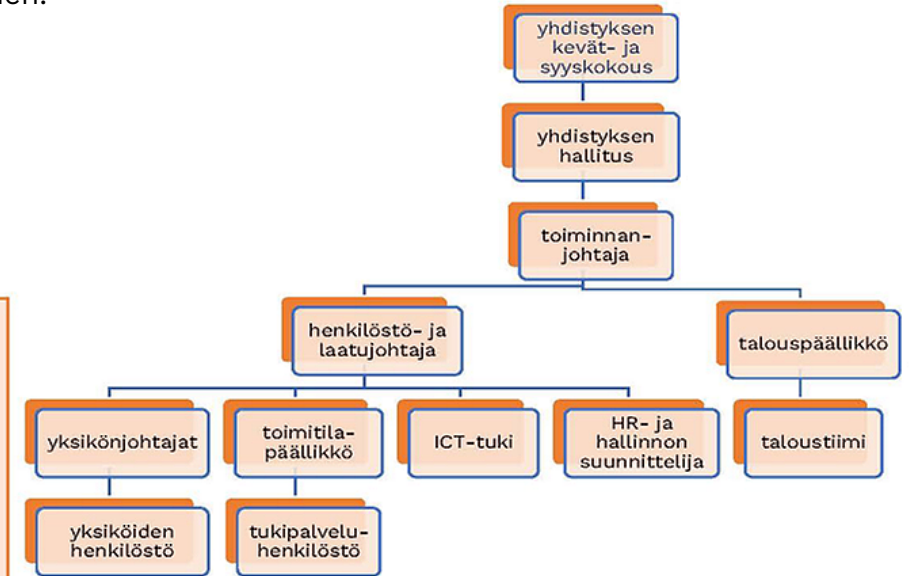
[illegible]

yhdistyksen kevät- ja syyskokous

yhdistyksen hallitus

toiminnan-johtaja

henkilöstö- ja laatujohtaja

talouspäällikkö

yksikönjohtajat

toimitila-päällikkö

ICT-tuki

HR- ja hallinnon suunnittelija

taloustiimi

yksiköiden henkilöstö

tukipalvelu-henkilöstö